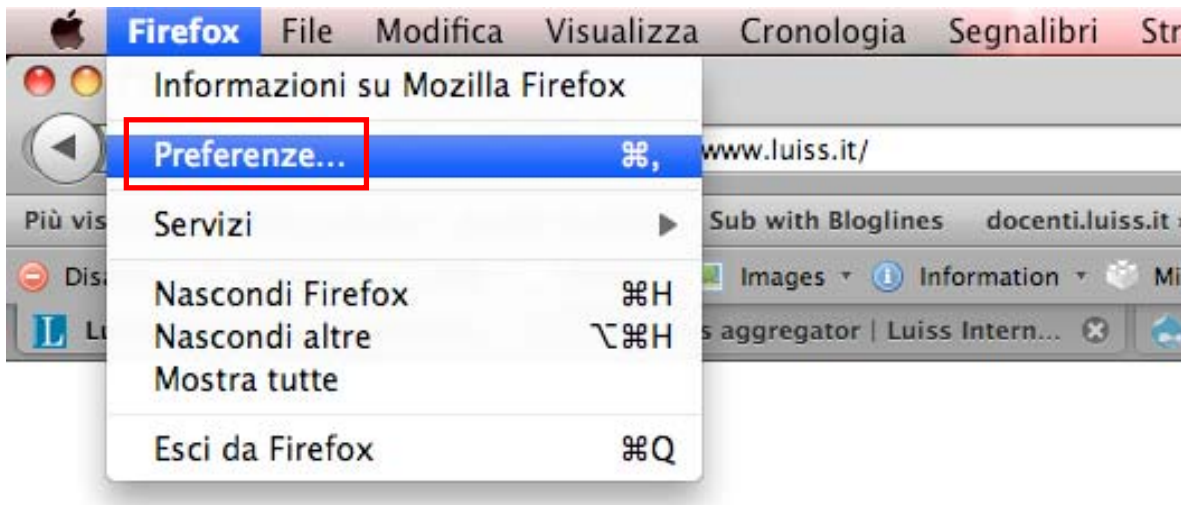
Firefox File Modifica Visualizza Cronologia Segnalibri Str

Informazioni su Mozilla Firefox

Preferenze... ⌘,

Servizi

Nascondi Firefox ⌘H
Nascondi altre ⌥⌘H
Mostra tutte

Esci da Firefox ⌘Q

www.luiss.it/

Più vis

Sub with Bloglines docenti.luiss.it

Dis

Images Information Mi

L Lu

s aggregator | Luiss Intern...